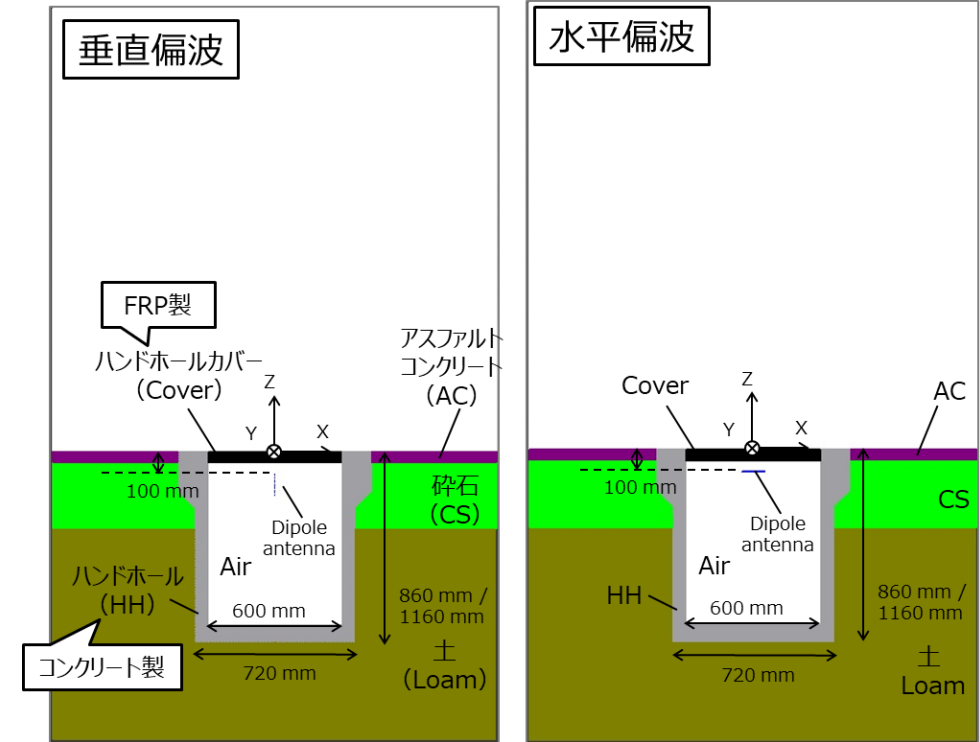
垂直偏波

FRP製

ハンドホールカバー (Cover)

Z

Y

X

アスファルトコンクリート (AC)

100 mm

Dipole antenna

砕石 (CS)

Air

ハンドホール (HH)

600 mm

860 mm / 1160 mm

コンクリート製

720 mm

土 (Loam)

水平偏波

Cover

Z

Y

X

AC

100 mm

Dipole antenna

CS

Air

HH

600 mm

860 mm / 1160 mm

720 mm

土 Loam